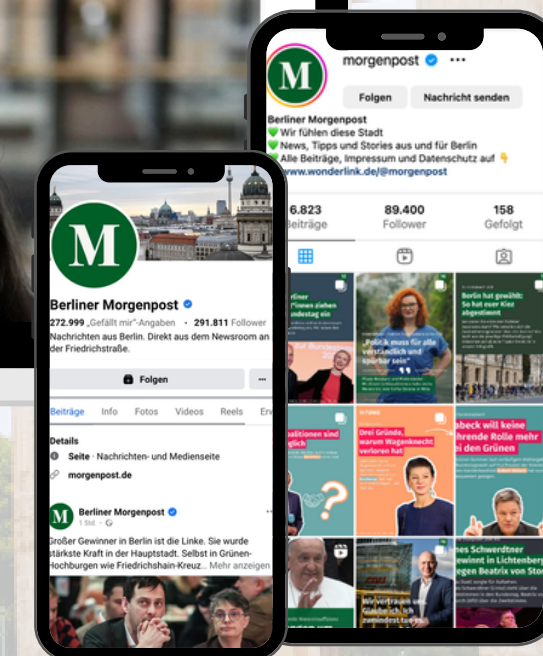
morgenpost ··· M Folgen Nachricht senden

Berliner Morgenpost
💚 Wir fühlen diese Stadt
💚 News, Tipps und Stories aus und für Berlin
💚 Alle Beiträge, Impressum und Datenschutz auf 👇
www.wonderlink.de/@morgenpost

| 6.823 | 89.400 | 158 |
|---|---|---|
| Beiträge | Follower | Gefolgt |

„Politik muss für alle verständlich und spürbar sein"

Berlin hat gewählt: So hat euer Kiez abgestimmt

Drei Gründe, warum Wagenknecht verloren hat

abeck will keine führende Rolle mehr bei den Grünen

nes Schwerdtner gewinnt in Lichtenberg - warum Beatrix von Stor

M

Berliner Morgenpost
272.999 „Gefällt mir"-Angaben • 291.811 Follower
Nachrichten aus Berlin. Direkt aus dem Newsroom an der Friedrichstraße.

Folgen ···

Beiträge Info Fotos Videos Reels Er

Details
Seite · Nachrichten- und Medienseite
morgenpost.de

Berliner Morgenpost
1 Std. ·
Großer Gewinner in Berlin ist die Linke. Sie wurde stärkste Kraft in der Hauptstadt. Selbst in Grünen-Hochburgen wie Friedrichshain-Kreuz... Mehr anzeigen